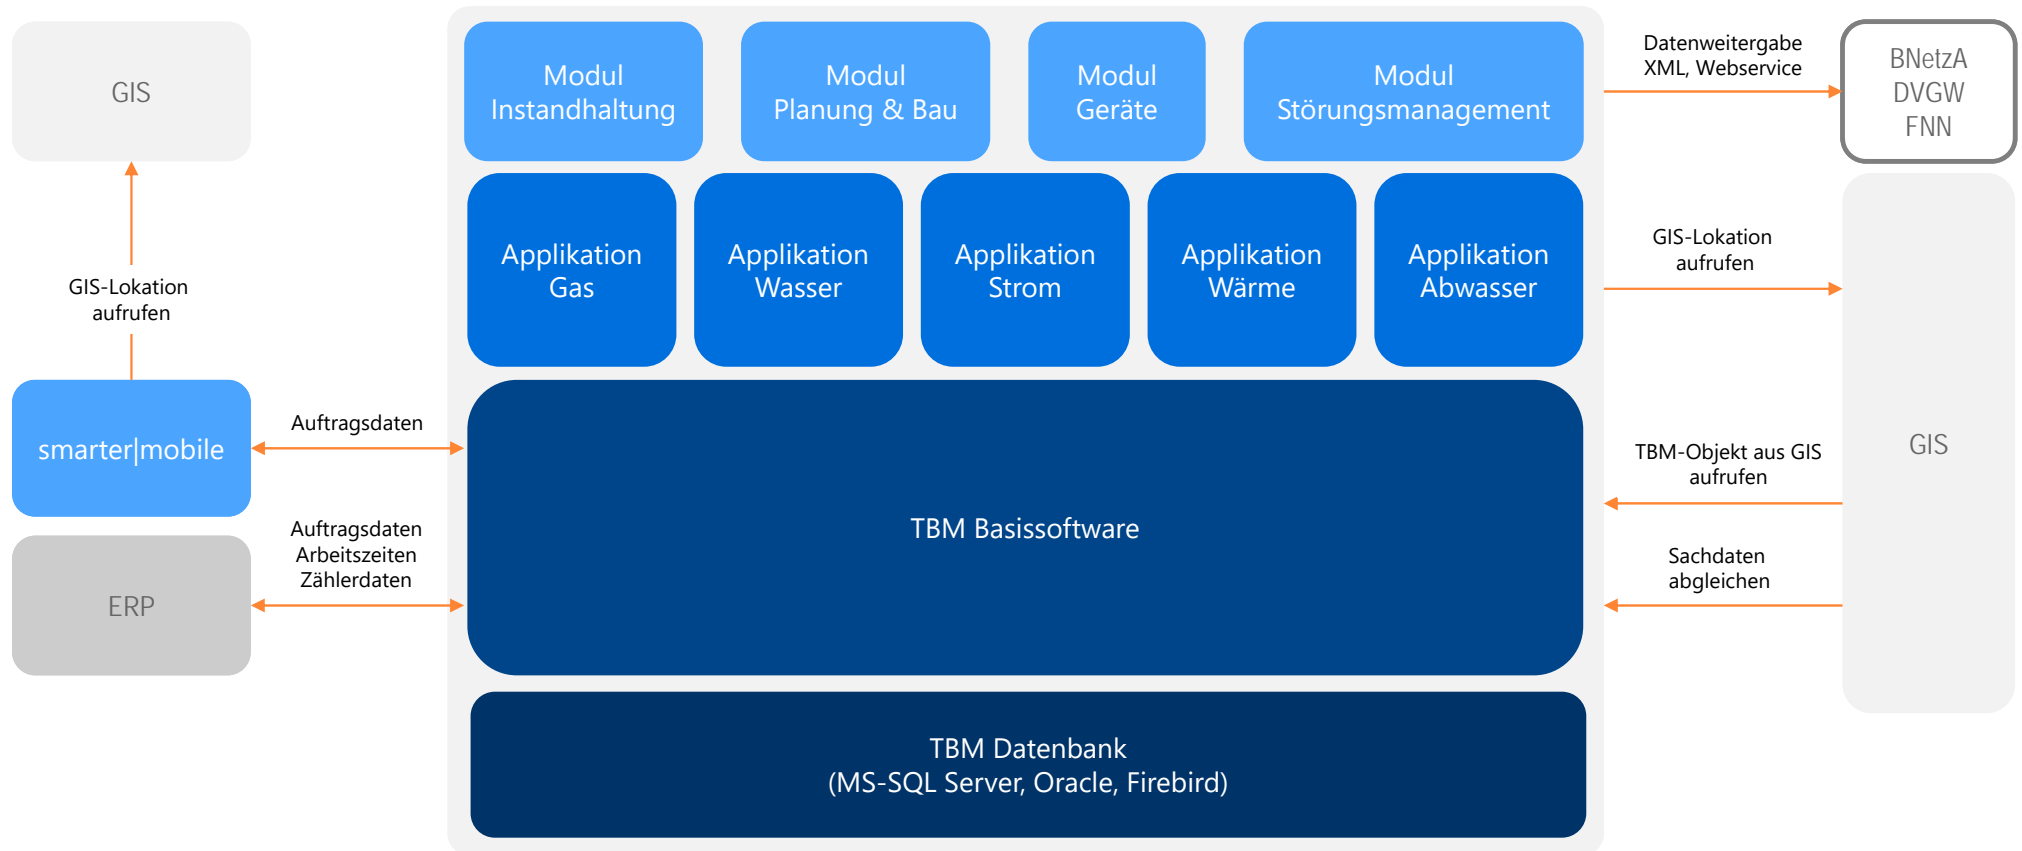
GIS

GIS-Lokation aufrufen

smarter|mobile

Auftragsdaten

ERP

Auftragsdaten
Arbeitszeiten
Zählerdaten

Modul
Instandhaltung

Modul
Planung & Bau

Modul
Geräte

Modul
Störungsmanagement

Applikation
Gas

Applikation
Wasser

Applikation
Strom

Applikation
Wärme

Applikation
Abwasser

TBM Basissoftware

TBM Datenbank
(MS-SQL Server, Oracle, Firebird)

Datenweitergabe
XML, Webservice

BNetzA
DVGW
FNN

GIS-Lokation
aufrufen

TBM-Objekt aus GIS
aufrufen

Sachdaten
abgleichen

GIS